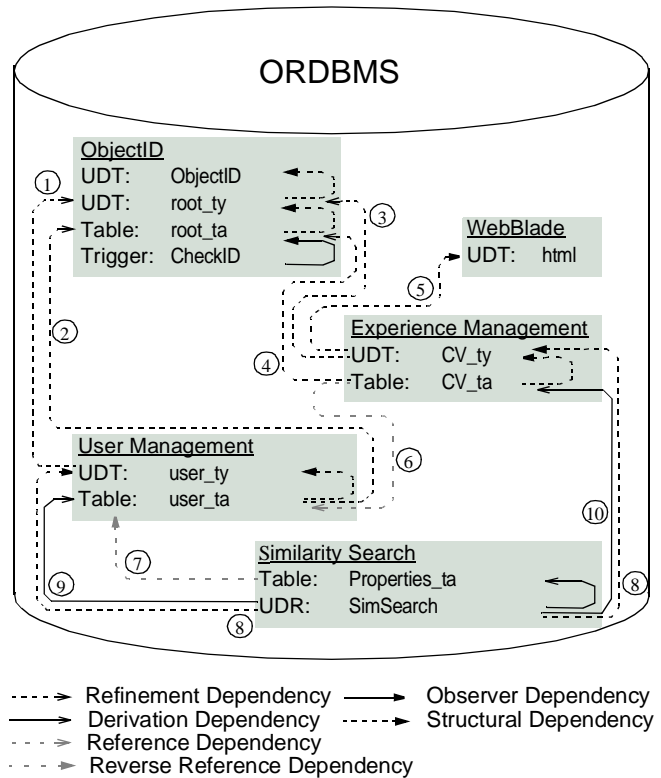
ORDBMS

ObjectID
UDT: ObjectID
UDT: root_ty
Table: root_ta
Trigger: CheckID

WebBlade
UDT: html

Experience Management
UDT: CV_ty
Table: CV_ta

User Management
UDT: user_ty
Table: user_ta

Similarity Search
Table: Properties_ta
UDR: SimSearch

1
2
3
4
5
6
7
8
9
10
8

Refinement Dependency
Observer Dependency
Derivation Dependency
Structural Dependency
Reference Dependency
Reverse Reference Dependency